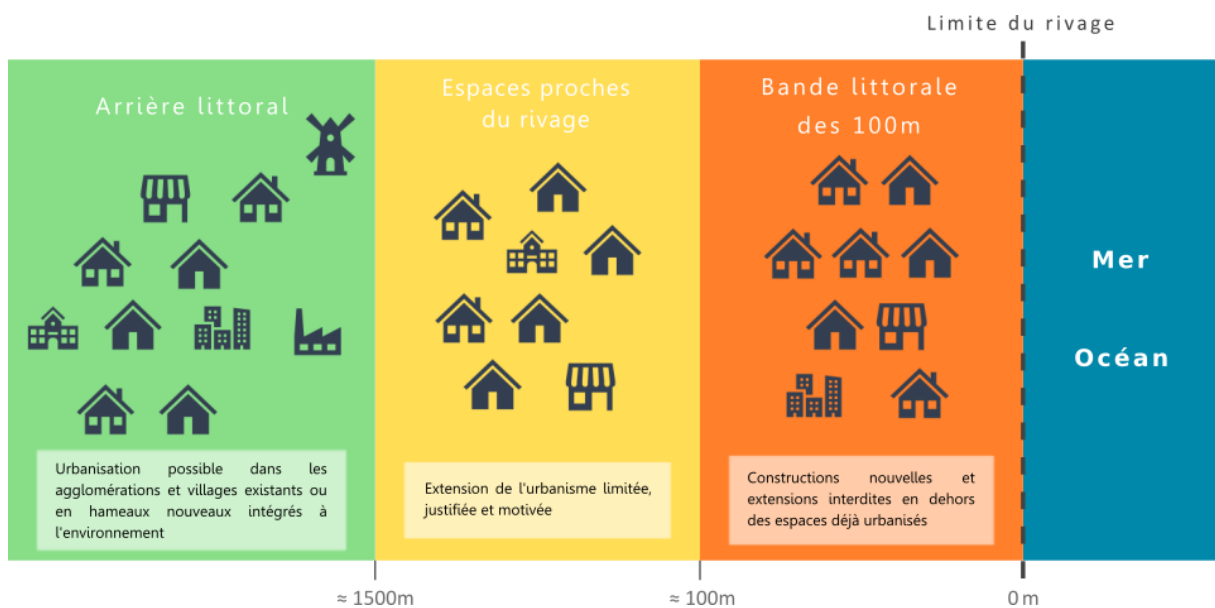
Limite du rivage

Arrière littoral

Urbanisation possible dans les agglomérations et villages existants ou en hameaux nouveaux intégrés à l'environnement

Espaces proches du rivage

Extension de l'urbanisme limitée, justifiée et motivée

Bande littorale des 100m

Constructions nouvelles et extensions interdites en dehors des espaces déjà urbanisés

Mer

Océan

≈ 1500m

≈ 100m

0 m